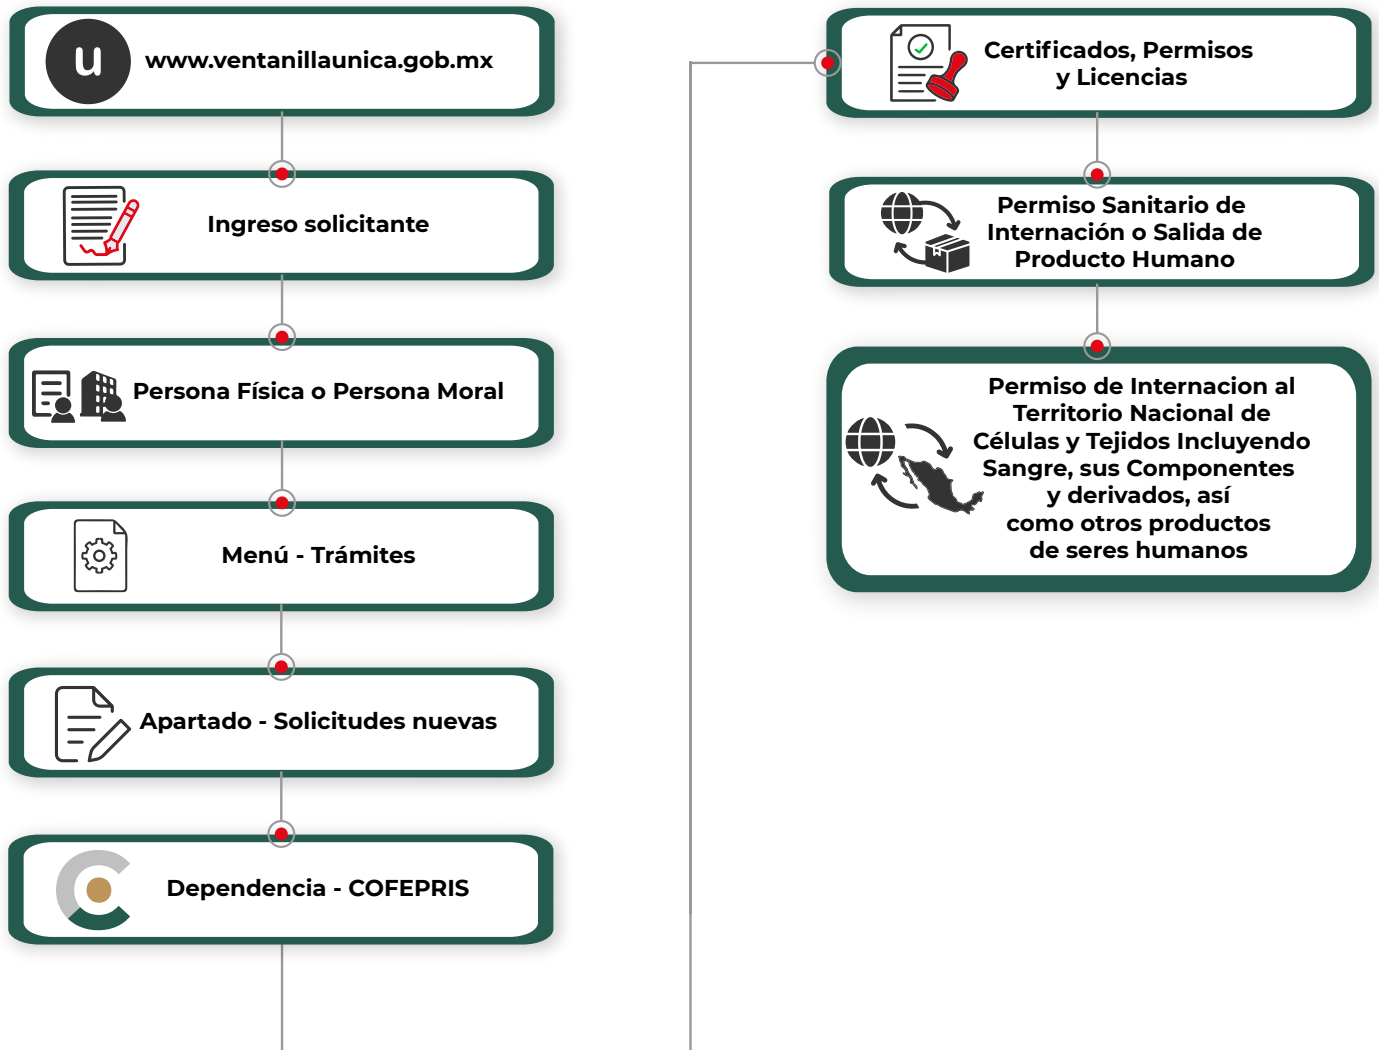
u

www.ventanillaunica.gob.mx

Ingreso solicitante

Persona Física o Persona Moral

Menú - Trámites

Apartado - Solicitudes nuevas

Dependencia - COFEPRIS

Certificados, Permisos y Licencias

Permiso Sanitario de Internación o Salida de Producto Humano

Permiso de Internacion al Territorio Nacional de Células y Tejidos Incluyendo Sangre, sus Componentes y derivados, así como otros productos de seres humanos